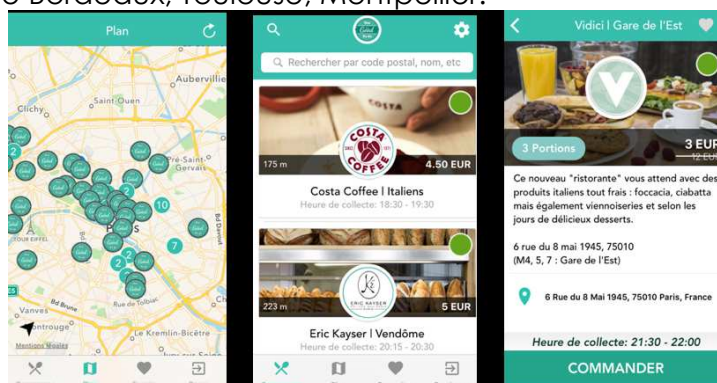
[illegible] Bordeaux, Toulouse, Montpellier.

Plan

Aubervillie
Saint-Ouen
Clichy
Pré-Saint-Gervais
2
10
7
2
TOUR EIFFEL
Rue de Tolbiac
Vanves
Montrouge
Le Kremlin-Bicêtre
Mentions légales

Rechercher par code postal, nom, etc

COSTA COFFEE
175 m
4.50 EUR
Costa Coffee | Italiens
Heure de collecte: 18:30 - 19:30

ERIC KAYSER
223 m
5 EUR
Eric Kayser | Vendôme
Heure de collecte: 20:15 - 20:30

Vidici | Gare de l'Est

3 Portions
3 EUR
12 EUR

Ce nouveau "ristorante" vous attend avec des produits italiens tout frais : foccacia, ciabatta mais également viennoiseries et selon les jours de délicieux desserts.

6 rue du 8 mai 1945, 75010
(M4, 5, 7 : Gare de l'Est)

6 Rue du 8 Mai 1945, 75010 Paris, France

Heure de collecte: 21:30 - 22:00
COMMANDER